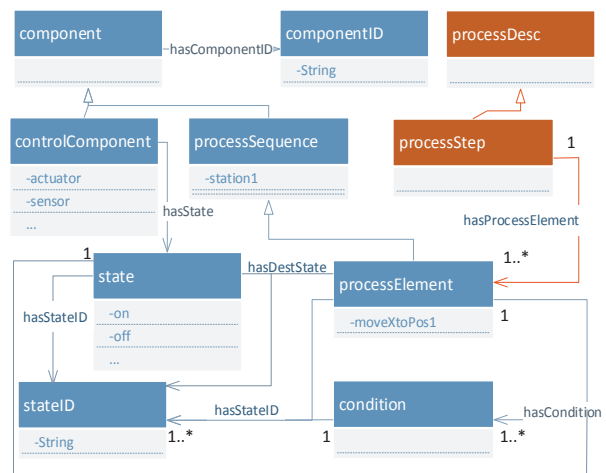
component

hasComponentID

componentID

-String

processDesc

controlComponent

-actuator

-sensor

...

processSequence

-station1

processStep

1

hasState

hasProcessElement

1

state

-on

-off

...

hasDestState

processElement

-moveXtoPos1

1..*

1

hasStateID

stateID

-String

hasStateID

1..*

1

condition

hasCondition

1..*